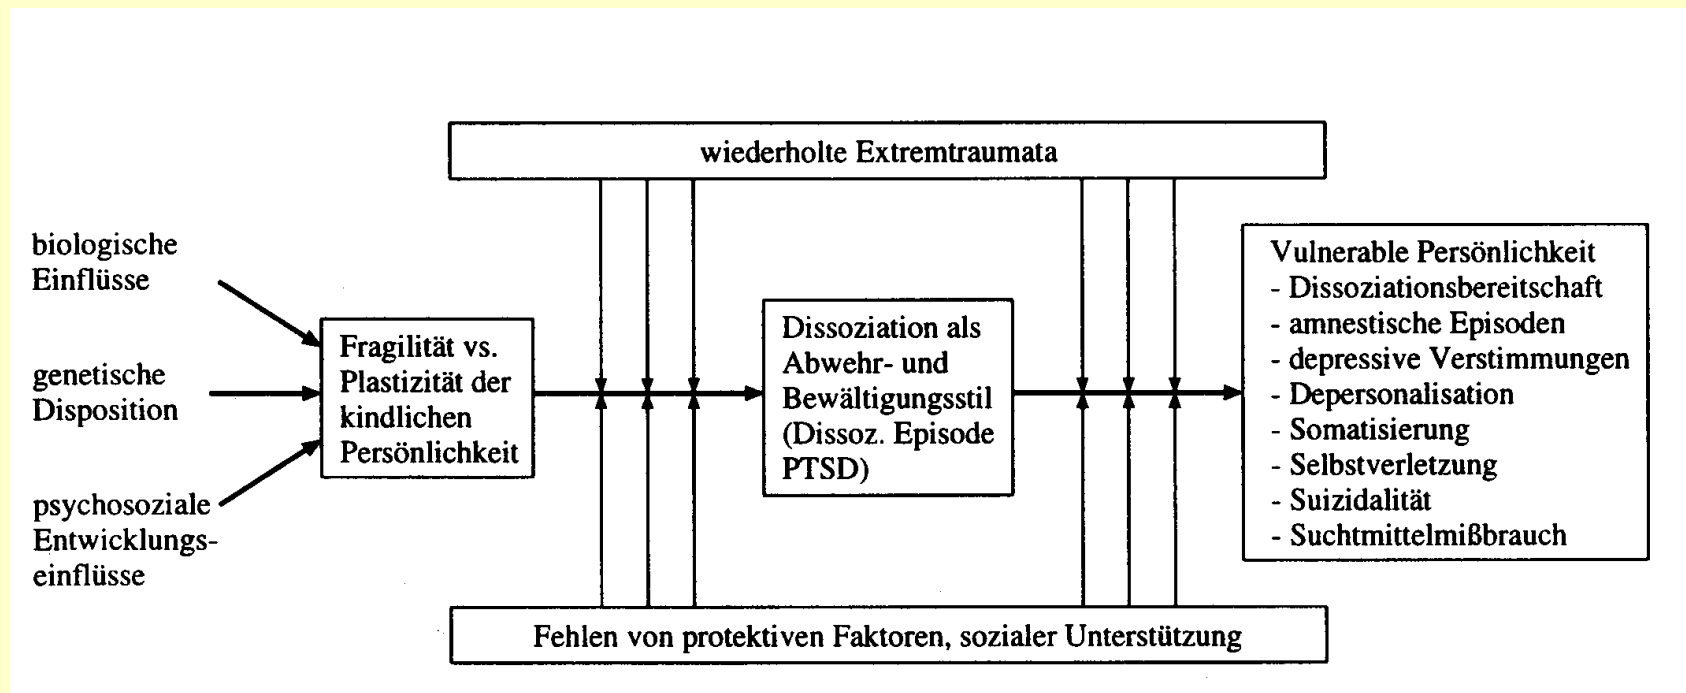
wiederholte Extremtraumata

biologische Einflüsse

genetische Disposition

psychosoziale Entwicklungseinflüsse

Fragilität vs. Plastizität der kindlichen Persönlichkeit

Dissoziation als Abwehr- und Bewältigungsstil (Dissoz. Episode PTSD)

Vulnerable Persönlichkeit
- Dissoziationsbereitschaft
- amnestische Episoden
- depressive Verstimmungen
- Depersonalisation
- Somatisierung
- Selbstverletzung
- Suizidalität
- Suchtmittelmißbrauch

Fehlen von protektiven Faktoren, sozialer Unterstützung